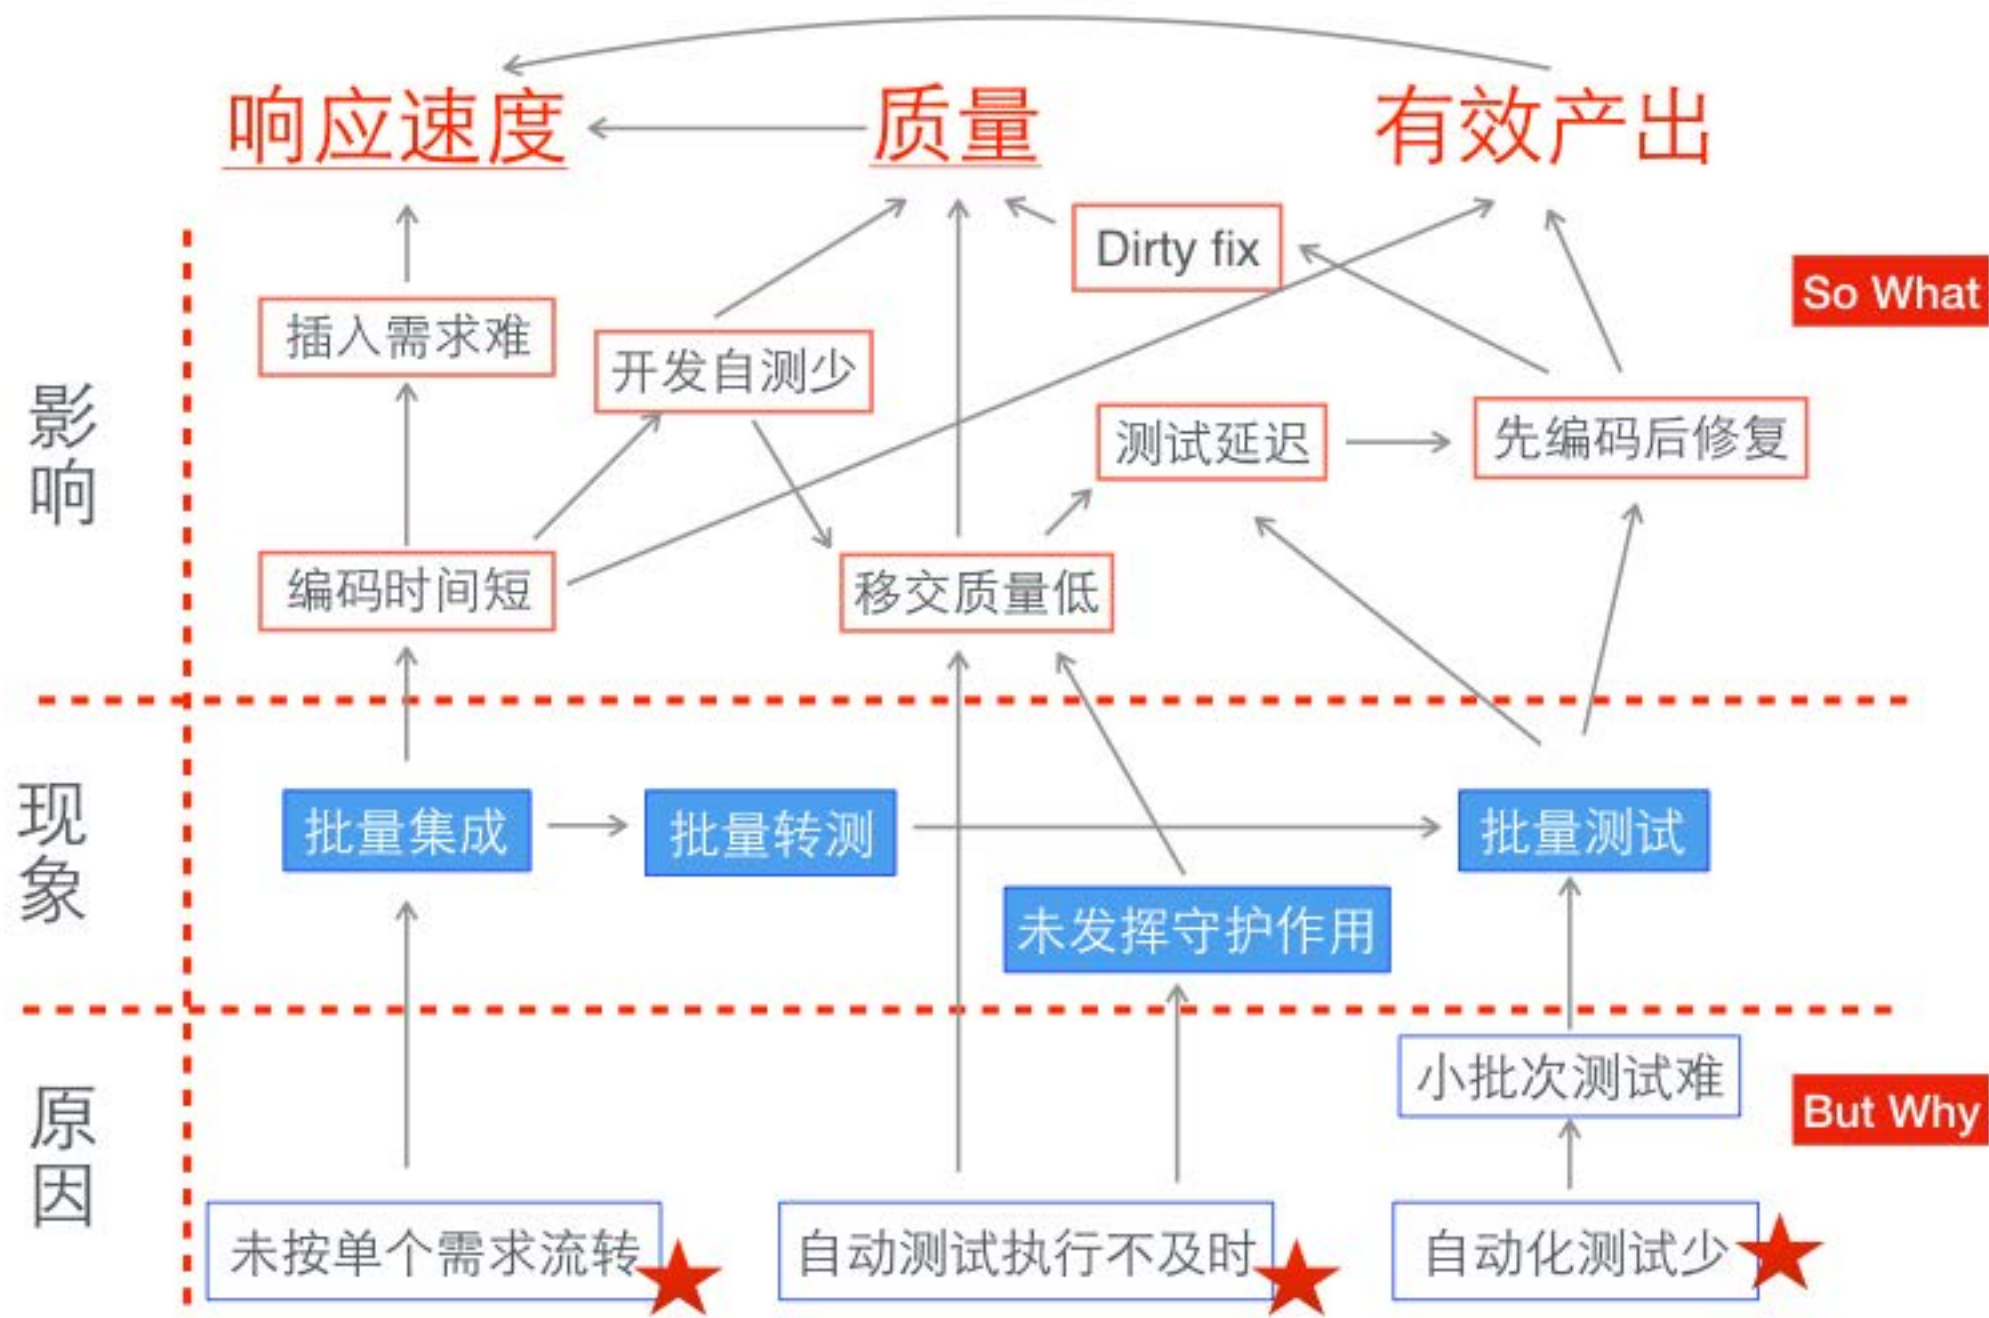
响应速度
质量
有效产出

So What

影响

Dirty fix
插入需求难
开发自测少
测试延迟
先编码后修复
编码时间短
移交质量低

现象

批量集成
批量转测
批量测试
未发挥守护作用

原因

小批次测试难
But Why
未按单个需求流转
自动测试执行不及时
自动化测试少